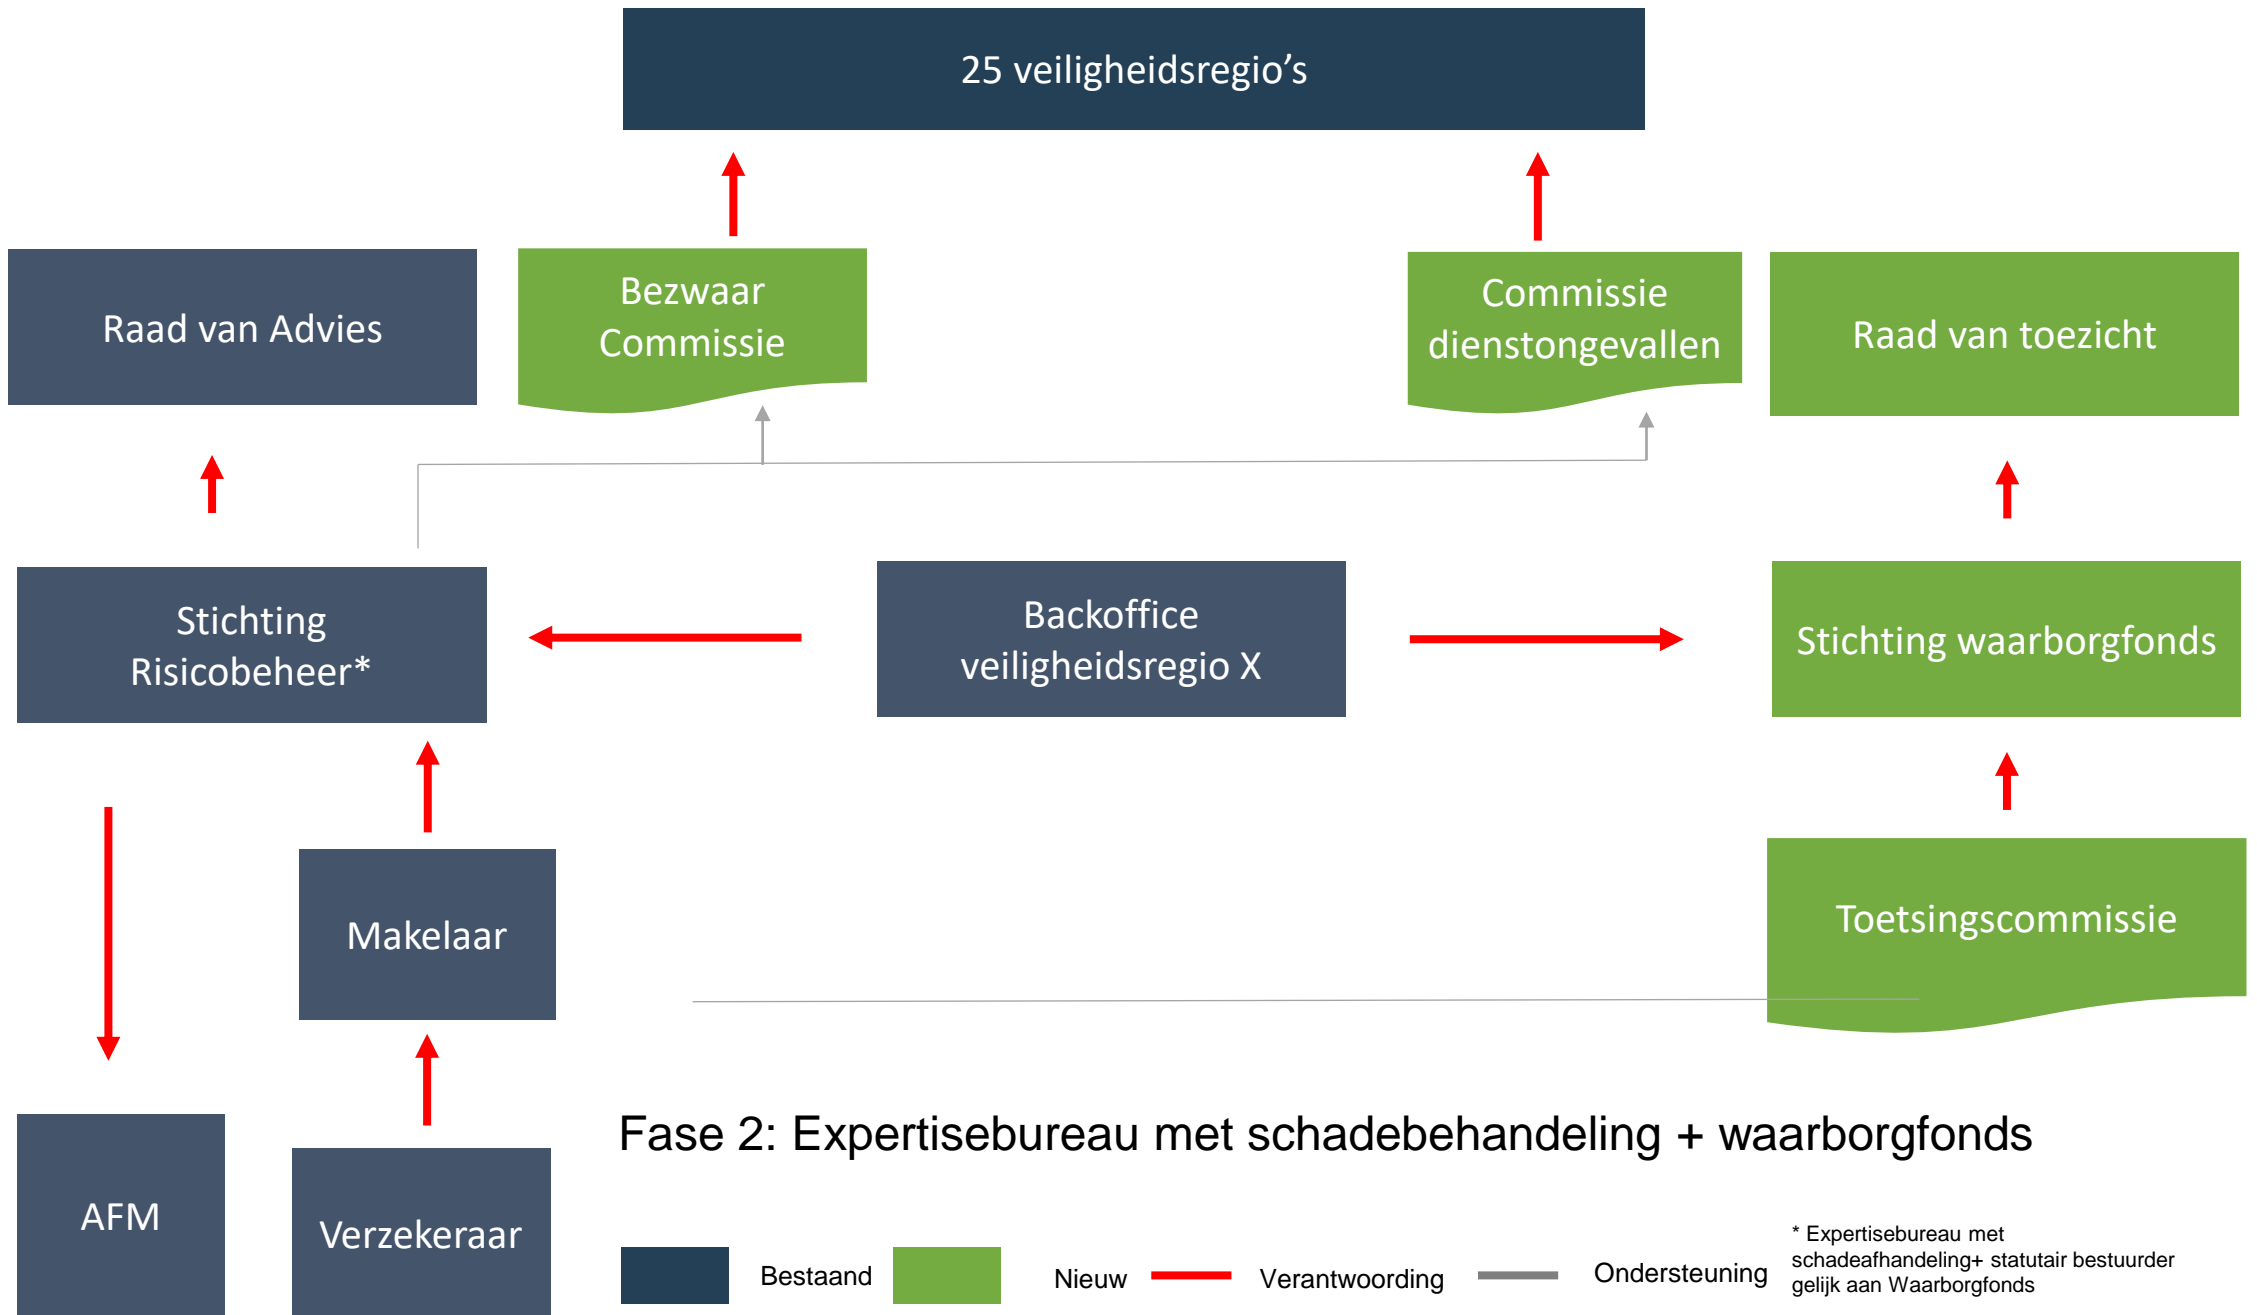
25 veiligheidsregio’s

Raad van Advies

Bezwaar Commissie

Commissie dienstongevallen

Raad van toezicht

Stichting Risicobeheer*

Backoffice veiligheidsregio X

Stichting waarborgfonds

Makelaar

Toetsingscommissie

AFM

Verzekeraar

Fase 2: Expertisebureau met schadebehandeling + waarborgfonds

Bestaand Nieuw Verantwoording Ondersteuning

* Expertisebureau met schadeafhandeling+ statutair bestuurder gelijk aan Waarborgfonds